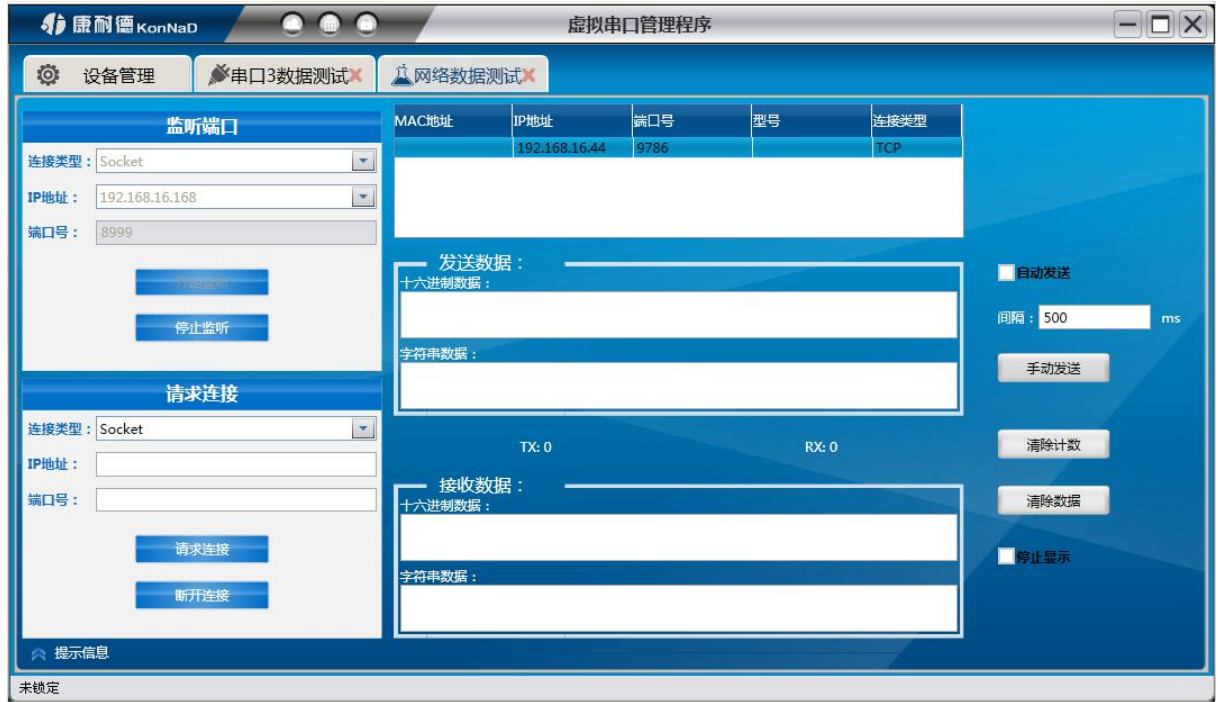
康耐德 KonNaD

虚拟串口管理程序

设备管理

串口3数据测试

网络数据测试

监听端口

连接类型： Socket

IP地址： 192.168.16.168

端口号： 8999

开始监听

停止监听

请求连接

连接类型： Socket

IP地址：

端口号：

请求连接

断开连接

提示信息

| MAC地址 | IP地址 | 端口号 | 型号 | 连接类型 |
|---|---|---|---|---|
| | 192.168.16.44 | 9786 | | TCP |

发送数据：

十六进制数据：

字符串数据：

自动发送

间隔： 500 ms

手动发送

TX: 0

RX: 0

清除计数

接收数据：

十六进制数据：

字符串数据：

清除数据

停止显示

未锁定